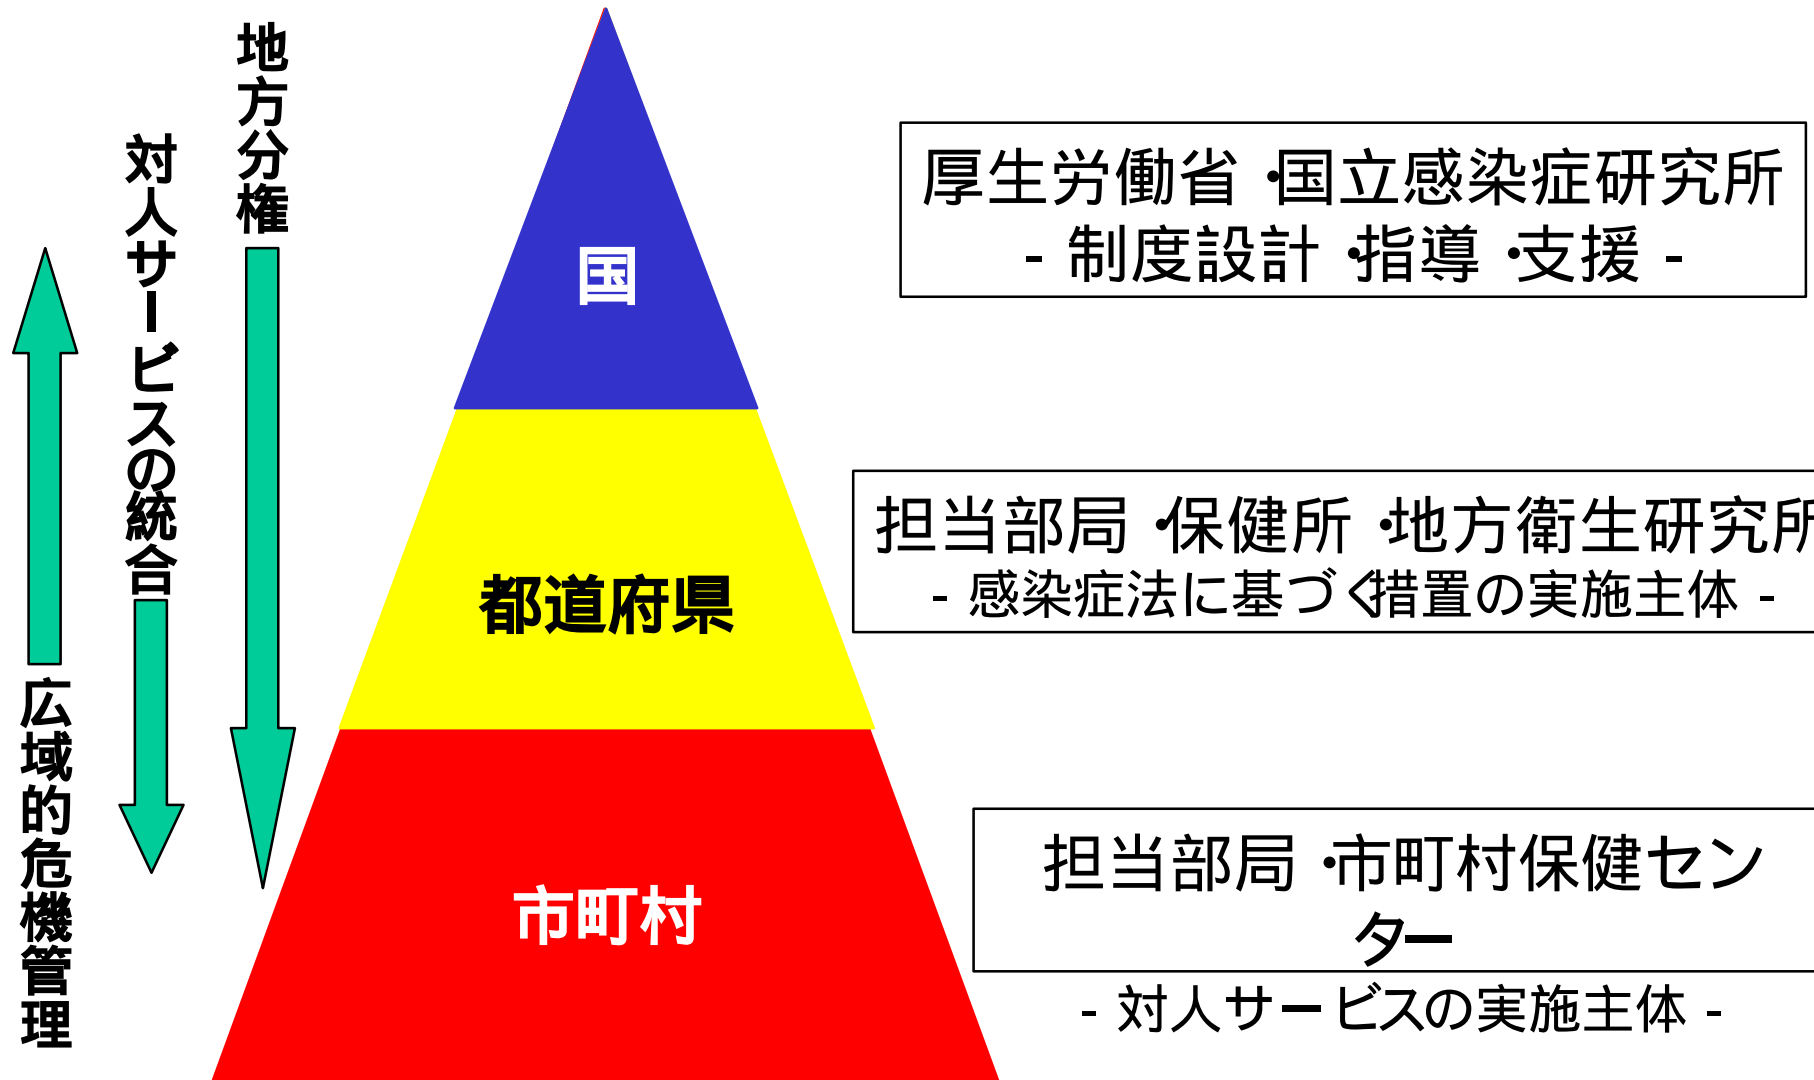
地方分権

対人サービスの統合

広域的危機管理

国

都道府県

市町村

厚生労働省 ·国立感染症研究所
- 制度設計 ·指導 ·支援 -

担当部局 ·保健所 ·地方衛生研究所
- 感染症法に基づく措置の実施主体 -

担当部局 ·市町村保健センター
- 対人サービスの実施主体 -